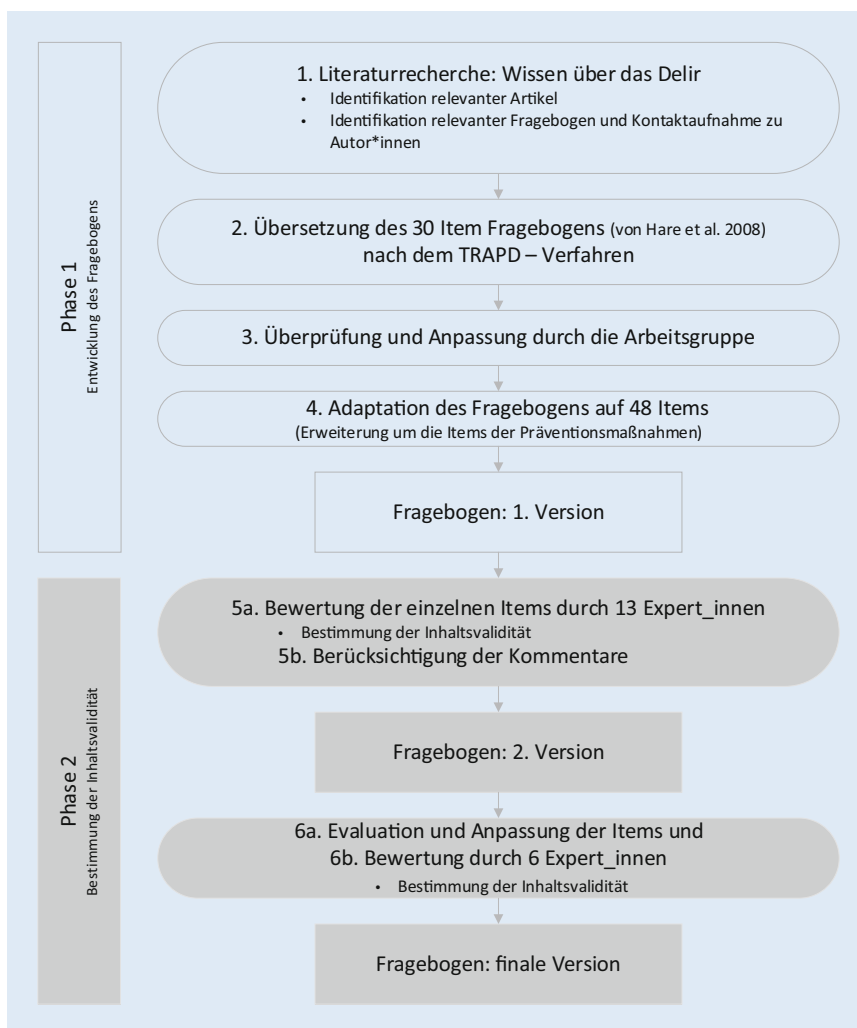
Phase 1
Entwicklung des Fragebogens

1. Literaturrecherche: Wissen über das Delir
• Identifikation relevanter Artikel
• Identifikation relevanter Fragebogen und Kontaktaufnahme zu Autor*innen

2. Übersetzung des 30 Item Fragebogens (von Hare et al. 2008) nach dem TRAPD – Verfahren

3. Überprüfung und Anpassung durch die Arbeitsgruppe

4. Adaptation des Fragebogens auf 48 Items
(Erweiterung um die Items der Präventionsmaßnahmen)

Fragebogen: 1. Version

Phase 2
Bestimmung der Inhaltsvalidität

5a. Bewertung der einzelnen Items durch 13 Expert_innen
• Bestimmung der Inhaltsvalidität
5b. Berücksichtigung der Kommentare

Fragebogen: 2. Version

6a. Evaluation und Anpassung der Items und
6b. Bewertung durch 6 Expert_innen
• Bestimmung der Inhaltsvalidität

Fragebogen: finale Version